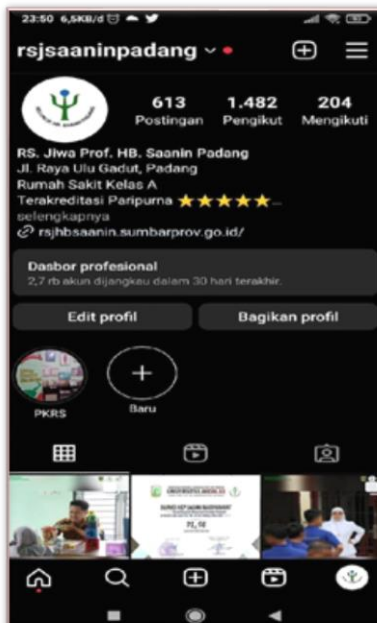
23:50 6,5KB/d

rsjsaaninpadang

613 Postingan
1.482 Pengikut
204 Mengikuti

RS. Jiwa Prof. HB. Saanin Padang
Jl. Raya Ulu Gadut, Padang
Rumah Sakit Kelas A
Terakreditasi Paripurna ★★★★★...
selengkapnya
rsjhbsaanin.sumbarprov.go.id/

Dasbor profesional
2,7 rb akun dijangkau dalam 30 hari terakhir.

Edit profil
Bagikan profil

PKRS
Baru